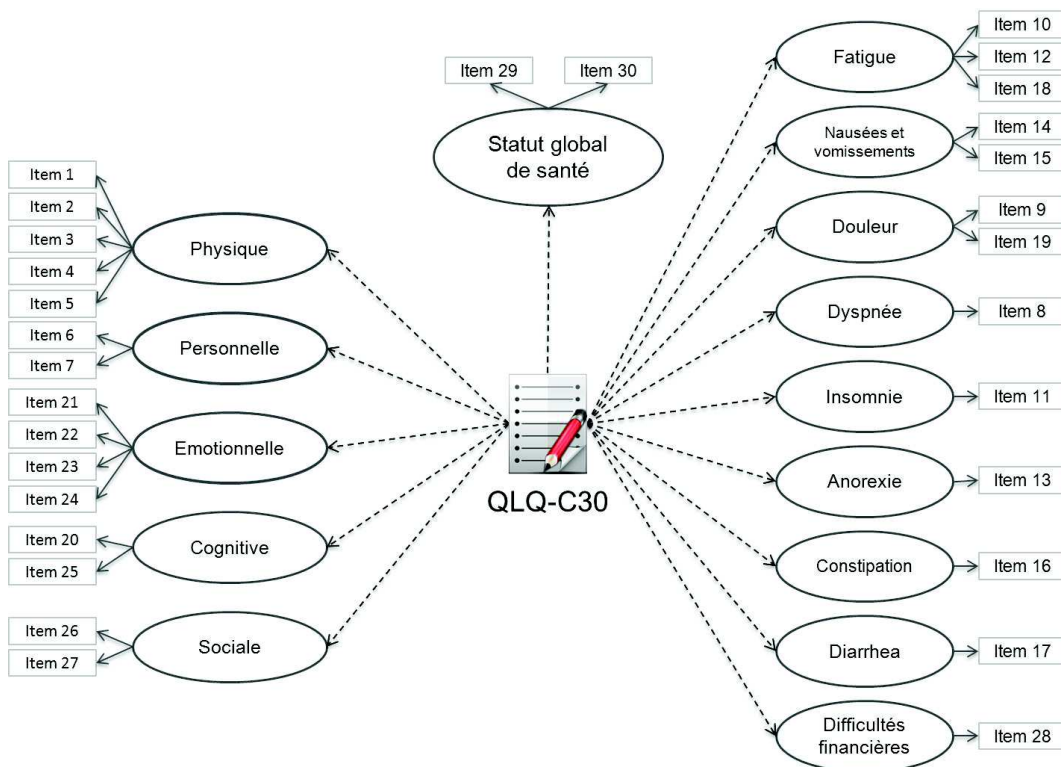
Item 29
Item 30
Statut global de santé

Item 1
Item 2
Item 3
Item 4
Item 5
Physique

Item 6
Item 7
Personnelle

Item 21
Item 22
Item 23
Item 24
Emotionnelle

Item 20
Item 25
Cognitive

Item 26
Item 27
Sociale

QLQ-C30

Fatigue
Item 10
Item 12
Item 18

Nausées et vomissements
Item 14
Item 15

Douleur
Item 9
Item 19

Dyspnée
Item 8

Insomnie
Item 11

Anorexie
Item 13

Constipation
Item 16

Diarrhea
Item 17

Difficultés financières
Item 28